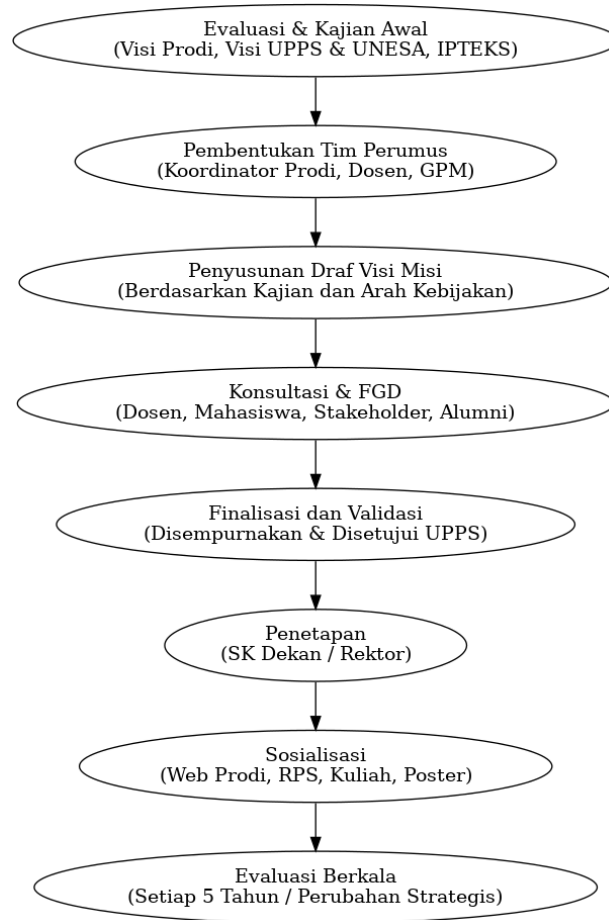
Evaluasi & Kajian Awal
(Visi Prodi, Visi UPPS & UNESA, IPTEKS)

Pembentukan Tim Perumus
(Koordinator Prodi, Dosen, GPM)

Penyusunan Draf Visi Misi
(Berdasarkan Kajian dan Arah Kebijakan)

Konsultasi & FGD
(Dosen, Mahasiswa, Stakeholder, Alumni)

Finalisasi dan Validasi
(Disempurnakan & Disetujui UPPS)

Penetapan
(SK Dekan / Rektor)

Sosialisasi
(Web Prodi, RPS, Kuliah, Poster)

Evaluasi Berkala
(Setiap 5 Tahun / Perubahan Strategis)